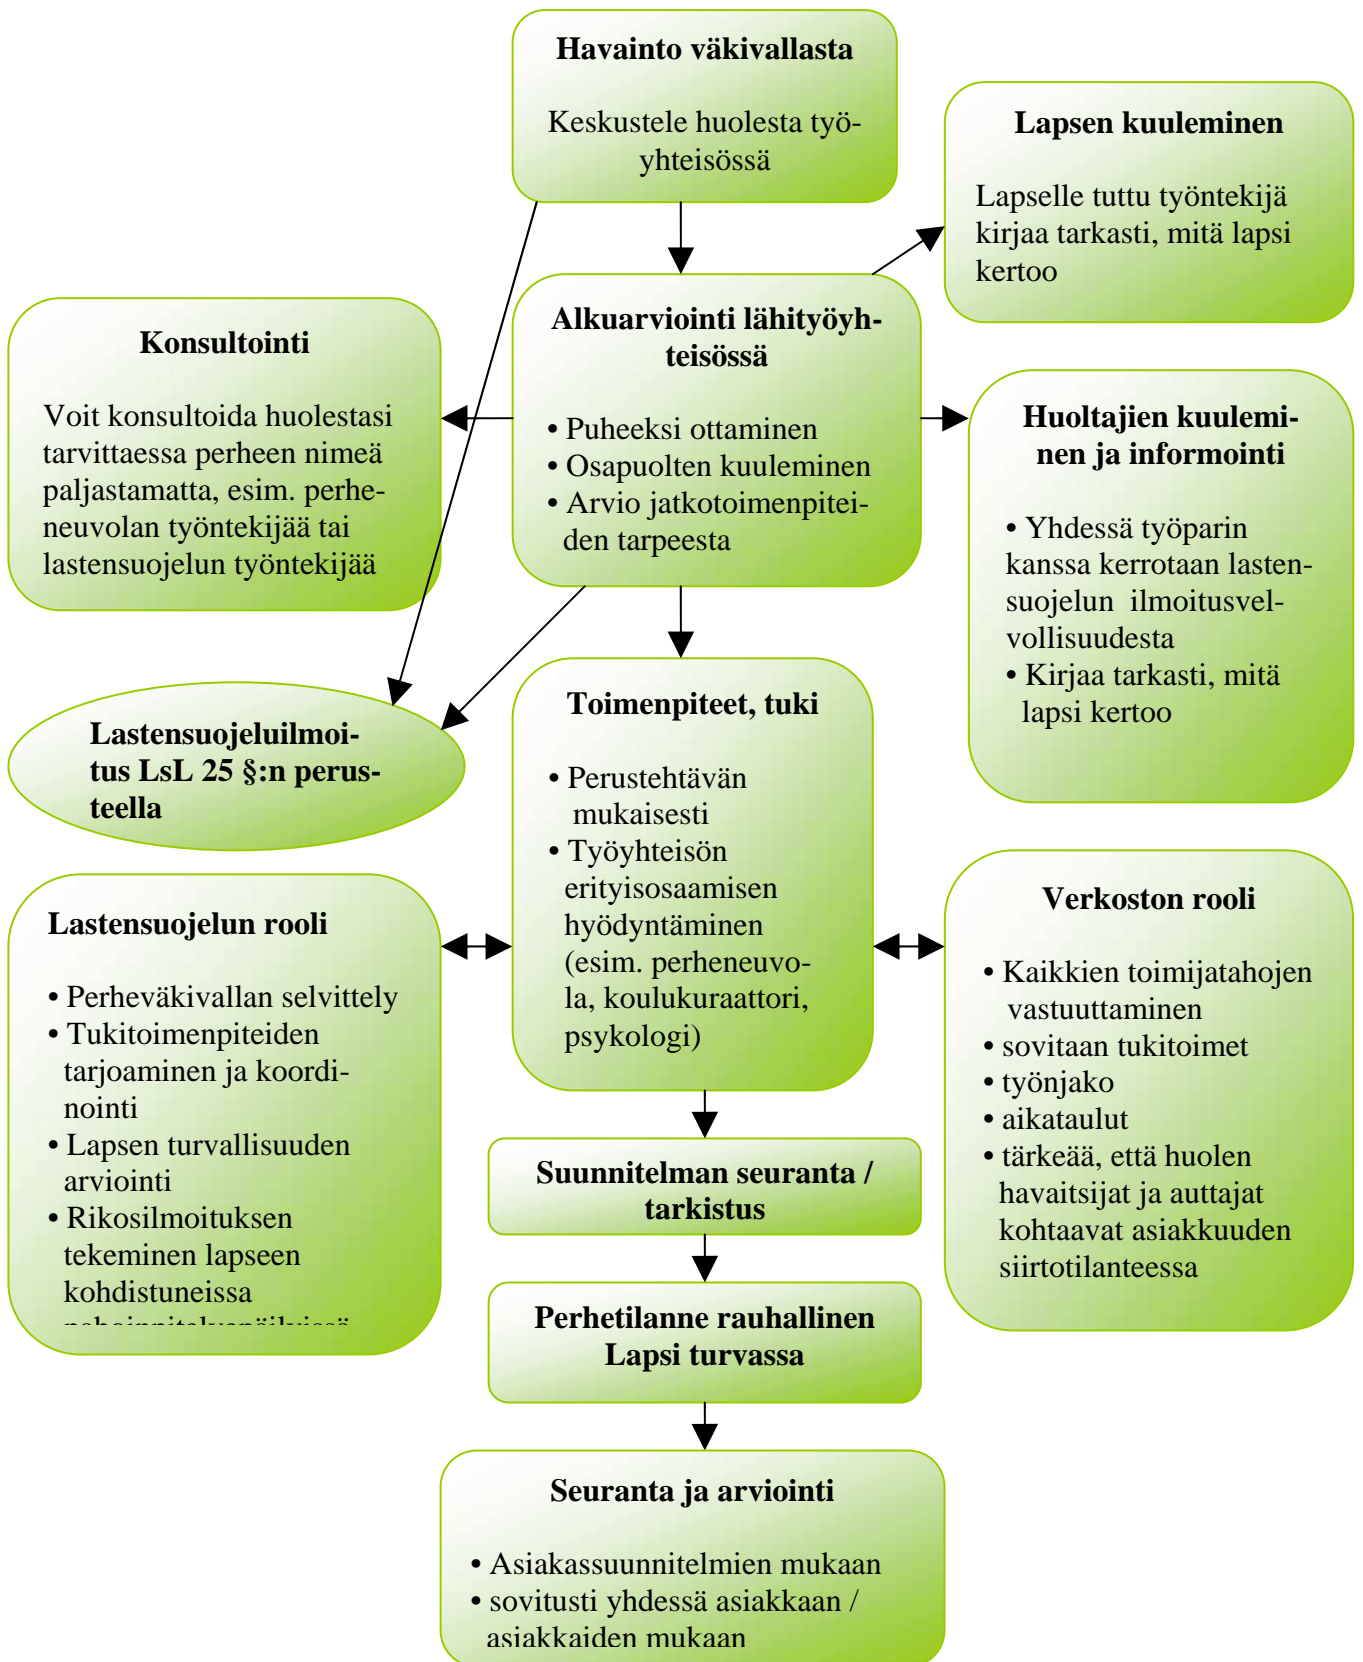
**Havainto väkivallasta**

Keskustele huolesta työyhteisössä

**Lapsen kuuleminen**

Lapselle tuttu työntekijä kirjaa tarkasti, mitä lapsi kertoo

**Konsultointi**

Voit konsultoida huolestasi tarvittaessa perheen nimeä paljastamatta, esim. perheneuvolan työntekijää tai lastensuojelun työntekijää

**Alkuarviointi lähityöyhteisössä**

• Puheeksi ottaminen
• Osapuolten kuuleminen
• Arvio jatkotoimenpiteiden tarpeesta

**Huoltajien kuuleminen ja informointi**

• Yhdessä työparin kanssa kerrotaan lastensuojelun ilmoitusvelvollisuudesta
• Kirjaa tarkasti, mitä lapsi kertoo

**Lastensuojeluilmoitus LsL 25 §:n perusteella**

**Toimenpiteet, tuki**

• Perustehtävän mukaisesti
• Työyhteisön erityisosaamisen hyödyntäminen (esim. perheneuvola, koulukuraattori, psykologi)

**Lastensuojelun rooli**

• Perheväkivallan selvittely
• Tukitoimenpiteiden tarjoaminen ja koordinointi
• Lapsen turvallisuuden arviointi
• Rikosilmoituksen tekeminen lapseen kohdistuneissa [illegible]

**Verkoston rooli**

• Kaikkien toimijatahojen vastuuttaminen
• sovitaan tukitoimet
• työnjako
• aikataulut
• tärkeää, että huolen havaitsijat ja auttajat kohtaavat asiakkuuden siirtotilanteessa

**Suunnitelman seuranta / tarkistus**

**Perhetilanne rauhallinen Lapsi turvassa**

**Seuranta ja arviointi**

• Asiakassuunnitelmien mukaan
• sovitusti yhdessä asiakkaan / asiakkaiden mukaan